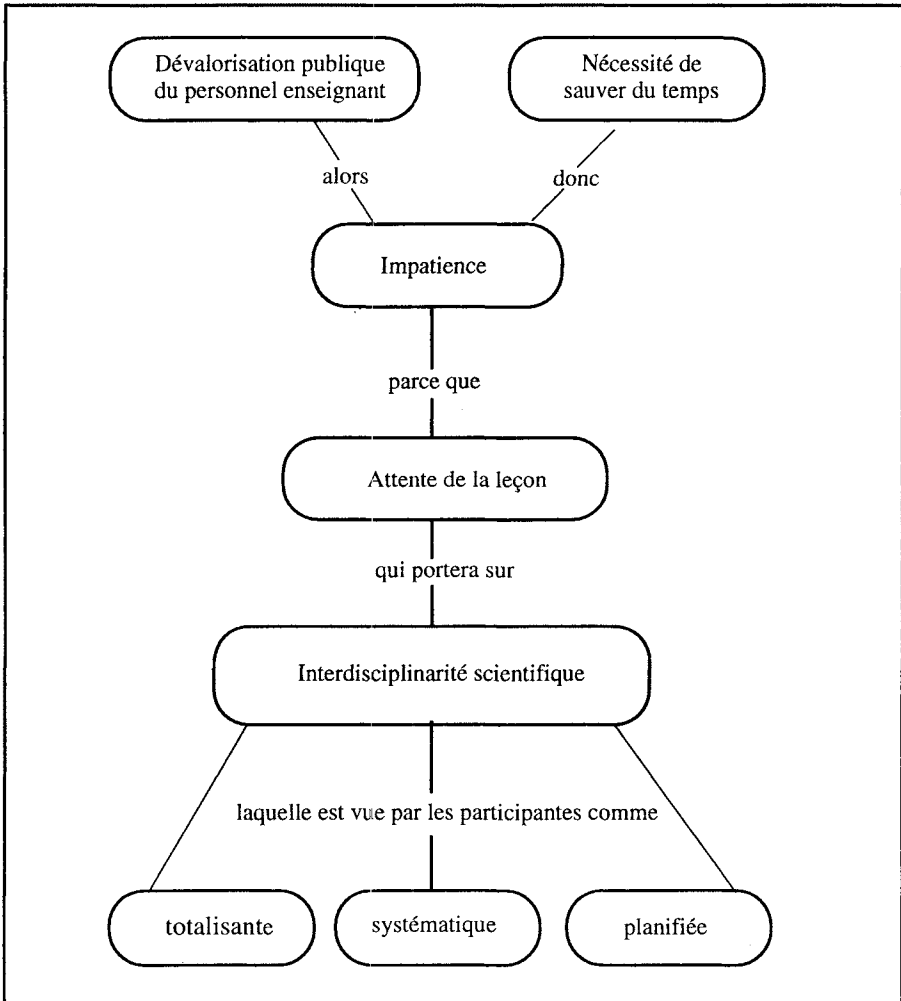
Dévalorisation publique du personnel enseignant

Nécessité de sauver du temps

alors

donc

Impatience

parce que

Attente de la leçon

qui portera sur

Interdisciplinarité scientifique

laquelle est vue par les participantes comme

totalisante

systématique

planifiée